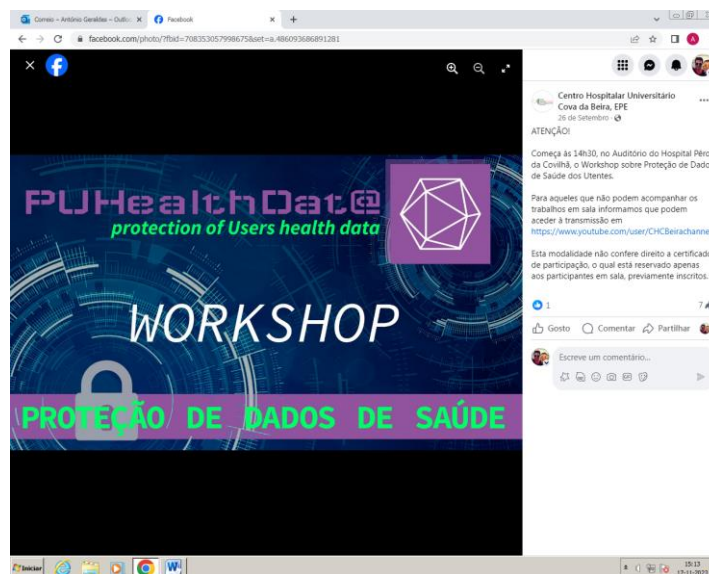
Correio – António Geraldes – Outlo ×
Facebook ×
+

facebook.com/photo/?fbid=708353057998675&set=a.486093686891281

PUHealthDat@
protection of Users health data

WORKSHOP

PROTEÇÃO DE DADOS DE SAÚDE

Centro Hospitalar Universitário Cova da Beira, EPE
26 de Setembro ·

ATENÇÃO!

Começa às 14h30, no Auditório do Hospital Pêro da Covilhã, o Workshop sobre Proteção de Dados de Saúde dos Utentes.

Para aqueles que não podem acompanhar os trabalhos em sala informamos que podem aceder à transmissão em https://www.youtube.com/user/CHCBeirachanne

Esta modalidade não confere direito a certificado de participação, o qual está reservado apenas aos participantes em sala, previamente inscritos.

1

Gosto
Comentar
Partilhar

Escreve um comentário...

Iniciar

15:13